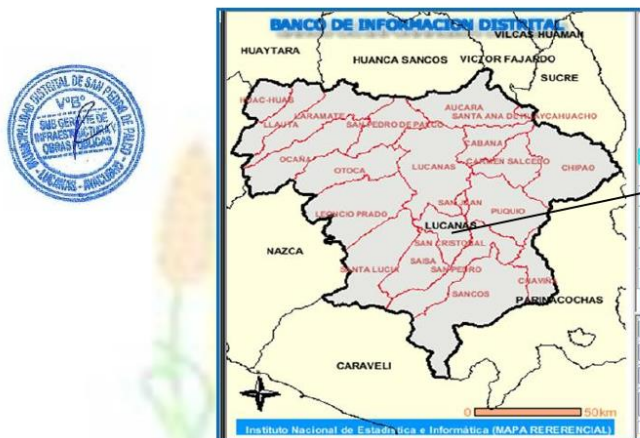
MUNICIPALIDAD DISTRITAL DE SAN PEDRO DE PALCO
V°B°
SUB GERENTE DE INFRAESTRUCTURA Y OBRAS PUBLICAS
LUCANAS - AYACUCHO

BANCO DE INFORMACION DISTRITAL

HUAYTARA
HUANCA SANCOS
VICTOR FAJARDO
VILCAS HUAMAN
SUCRE
OCAC-HUAS
LARAMATE
LLAUTA
SAN PEDRO DE PALCO
AUCARA
SANTA ANA DE HUAYCAHUACHO
CABANA
CARMEN SALCEDO
CHIPAO
OCAÑA
OTOCA
LUCANAS
LEONCIO PRADO
SAN JUAN
PUQUIO
LUCANAS
NAZCA
SAN CRISTOBAL
SANTA LUCIA
SAISA
SAN PEDRO
CHAVIÑA
SANCOS
PARINACOCHAS
CARAVELI
0
50km
Instituto Nacional de Estadística e Informática (MAPA RERERENCIAL)